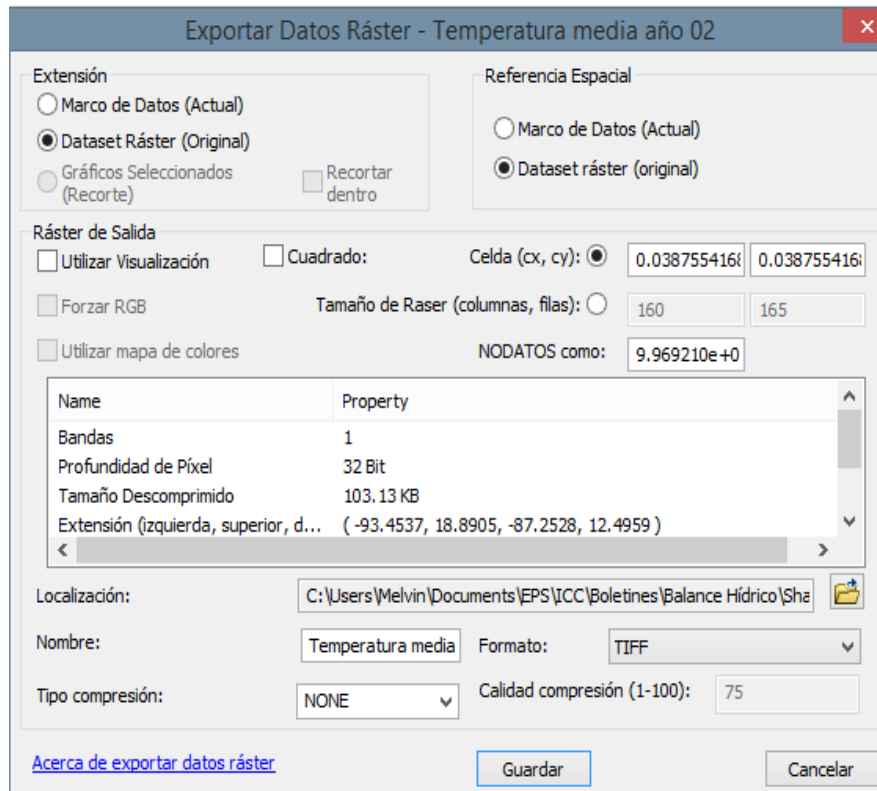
Exportar Datos Ráster - Temperatura media año 02

Extensión
Marco de Datos (Actual)
Dataset Ráster (Original)
Gráficos Seleccionados (Recorte)
Recortar dentro

Referencia Espacial
Marco de Datos (Actual)
Dataset ráster (original)

Ráster de Salida
Utilizar Visualización
Cuadrado:
Celda (cx, cy):
0.038755416
0.038755416
Forzar RGB
Tamaño de Raser (columnas, filas):
160
165
Utilizar mapa de colores
NODATOS como:
9.969210e+0

| Name | Property |
|---|---|
| Bandas | 1 |
| Profundidad de Píxel | 32 Bit |
| Tamaño Descomprimido | 103.13 KB |
| Extensión (izquierda, superior, d... | ( -93.4537, 18.8905, -87.2528, 12.4959 ) |

Localización:
C:\Users\Melvin\Documents\EPS\ICC\Boletines\Balance Hídrico\Sha
Nombre:
Temperatura media
Formato:
TIFF
Tipo compresión:
NONE
Calidad compresión (1-100):
75

Acerca de exportar datos ráster
Guardar
Cancelar